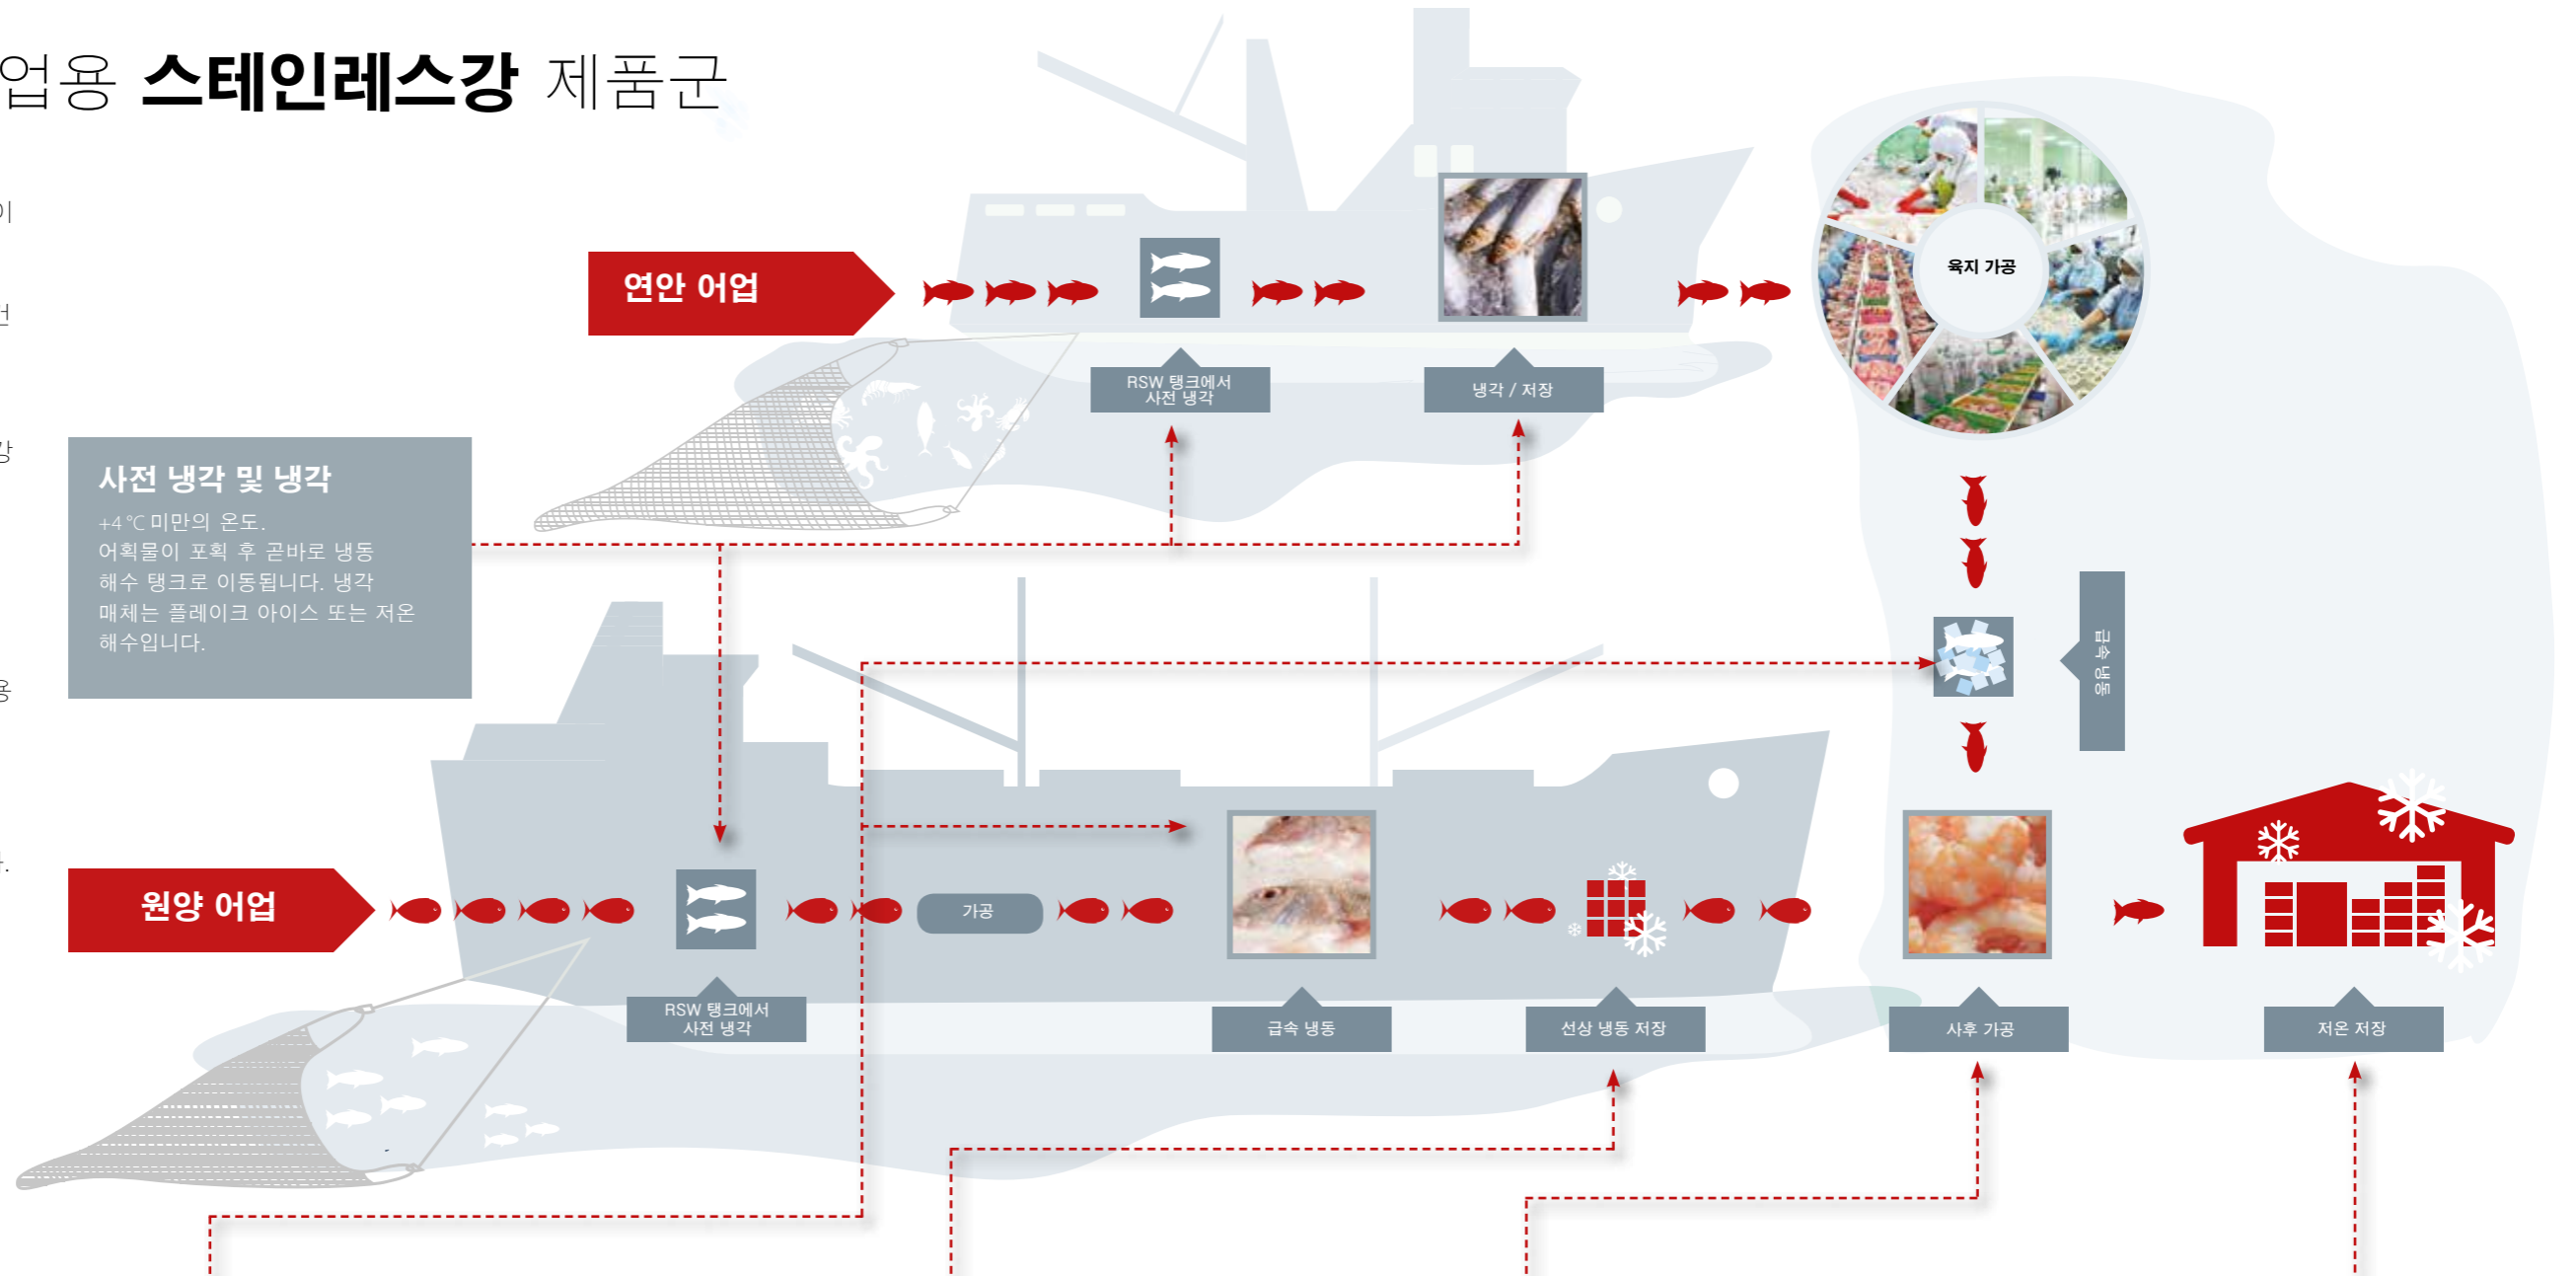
업용 스테인레스강 제품군

이

선

강

용

.

연안 어업

RSW 탱크에서 사전 냉각

냉각 / 저장

육지 가공

사전 냉각 및 냉각

+4 ℃ 미만의 온도.
어획물이 포획 후 곧바로 냉동 해수 탱크로 이동됩니다. 냉각 매체는 플레이크 아이스 또는 저온 해수입니다.

급속 냉동

원양 어업

가공

RSW 탱크에서 사전 냉각

급속 냉동

선상 냉동 저장

사후 가공

저온 저장